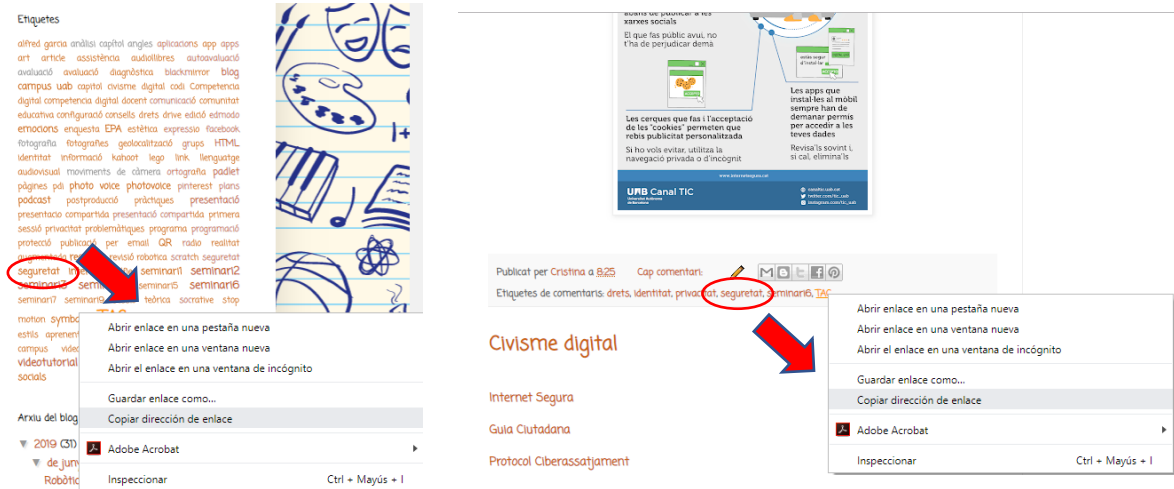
Etiquetes

alfred garcia anàlisi capítol angles aplicacions app apps art article assistència audiollibres autoavaluació avaluació avaluació diagnòstica blackmirror blog campus uab capitol civisme digital codi Competencia digital competencia digital docent comunicació comunitat educativa configuració consells drets drive edició edmodo emocions enquesta EPA estètica expressio facebook fotografia fotografies geolocalització grups HTML identitat informació kahoot lego link llenguatge audiovisual moviments de càmera ortografia padlet pàgines pdi photo voice photovoice pinterest plans podcast postproducció pràctiques presentació presentació compartida presentació compartida primera sessió privacitat problemàtiques programa programació protecció publicació per email QR radio realitat augmentada re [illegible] revisió robotica scratch seguretat seguretat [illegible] seminari1 seminari2 seminari3 semi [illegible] seminari5 seminari6 seminari7 seminari8 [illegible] teòrica socrative stop motion symbo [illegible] estils aprenent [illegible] campus vide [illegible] videotutorial socials

Arxiu del blog
▼ 2019 (31)
▼ de juny
Robòtic

Abrir enlace en una pestaña nueva
Abrir enlace en una ventana nueva
Abrir el enlace en una ventana de incógnito
Guardar enlace como...
Copiar dirección de enlace
Adobe Acrobat
Inspeccionar Ctrl + Mayús + I

abans de publicar a les xarxes socials
El que fas públic avui, no t'ha de perjudicar demà
Les cerques que fas i l'acceptació de les "cookies" permeten que rebis publicitat personalitzada
Si ho vols evitar, utilitza la navegació privada o d'incògnit
Les apps que instal·les al mòbil sempre han de demanar permís per accedir a les teves dades
Revisa'ls sovint i, si cal, elimina'ls
www.internetsegura.cat
UAB Canal TIC
Universitat Autònoma de Barcelona
canaltic.uab.cat
twitter.com/tic_uab
instagram.com/tic_uab

Publicat per Cristina a 8:25 Cap comentari:
Etiquetes de comentaris: drets, identitat, privacitat, seguretat, seminari6, TAC

Civisme digital

Internet Segura
Guia Ciutadana
Protocol Ciberassatjament

Abrir enlace en una pestaña nueva
Abrir enlace en una ventana nueva
Abrir el enlace en una ventana de incógnito
Guardar enlace como...
Copiar dirección de enlace
Adobe Acrobat
Inspeccionar Ctrl + Mayús + I